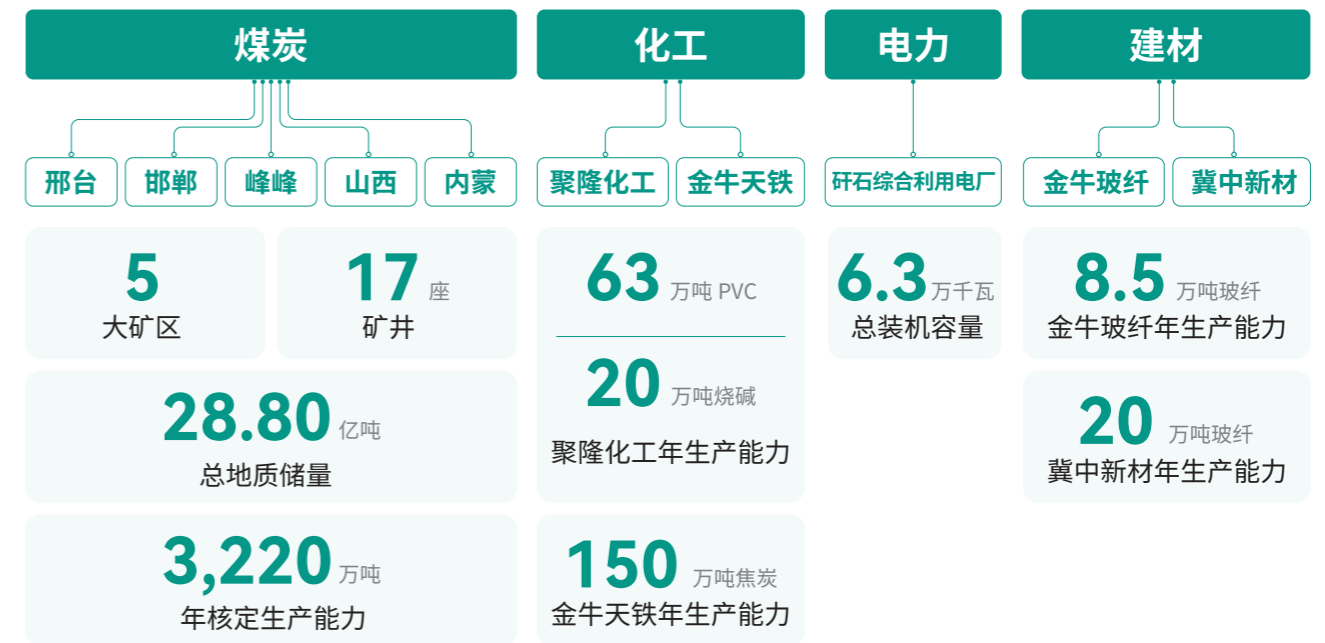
煤炭

邢台 邯郸 峰峰 山西 内蒙

5
大矿区

17 座
矿井

28.80 亿吨
总地质储量

3,220 万吨
年核定生产能力

化工

聚隆化工 金牛天铁

63 万吨 PVC

20 万吨烧碱
聚隆化工年生产能力

150 万吨焦炭
金牛天铁年生产能力

电力

矸石综合利用电厂

6.3 万千瓦
总装机容量

建材

金牛玻纤 冀中新材

8.5 万吨玻纤
金牛玻纤年生产能力

20 万吨玻纤
冀中新材年生产能力